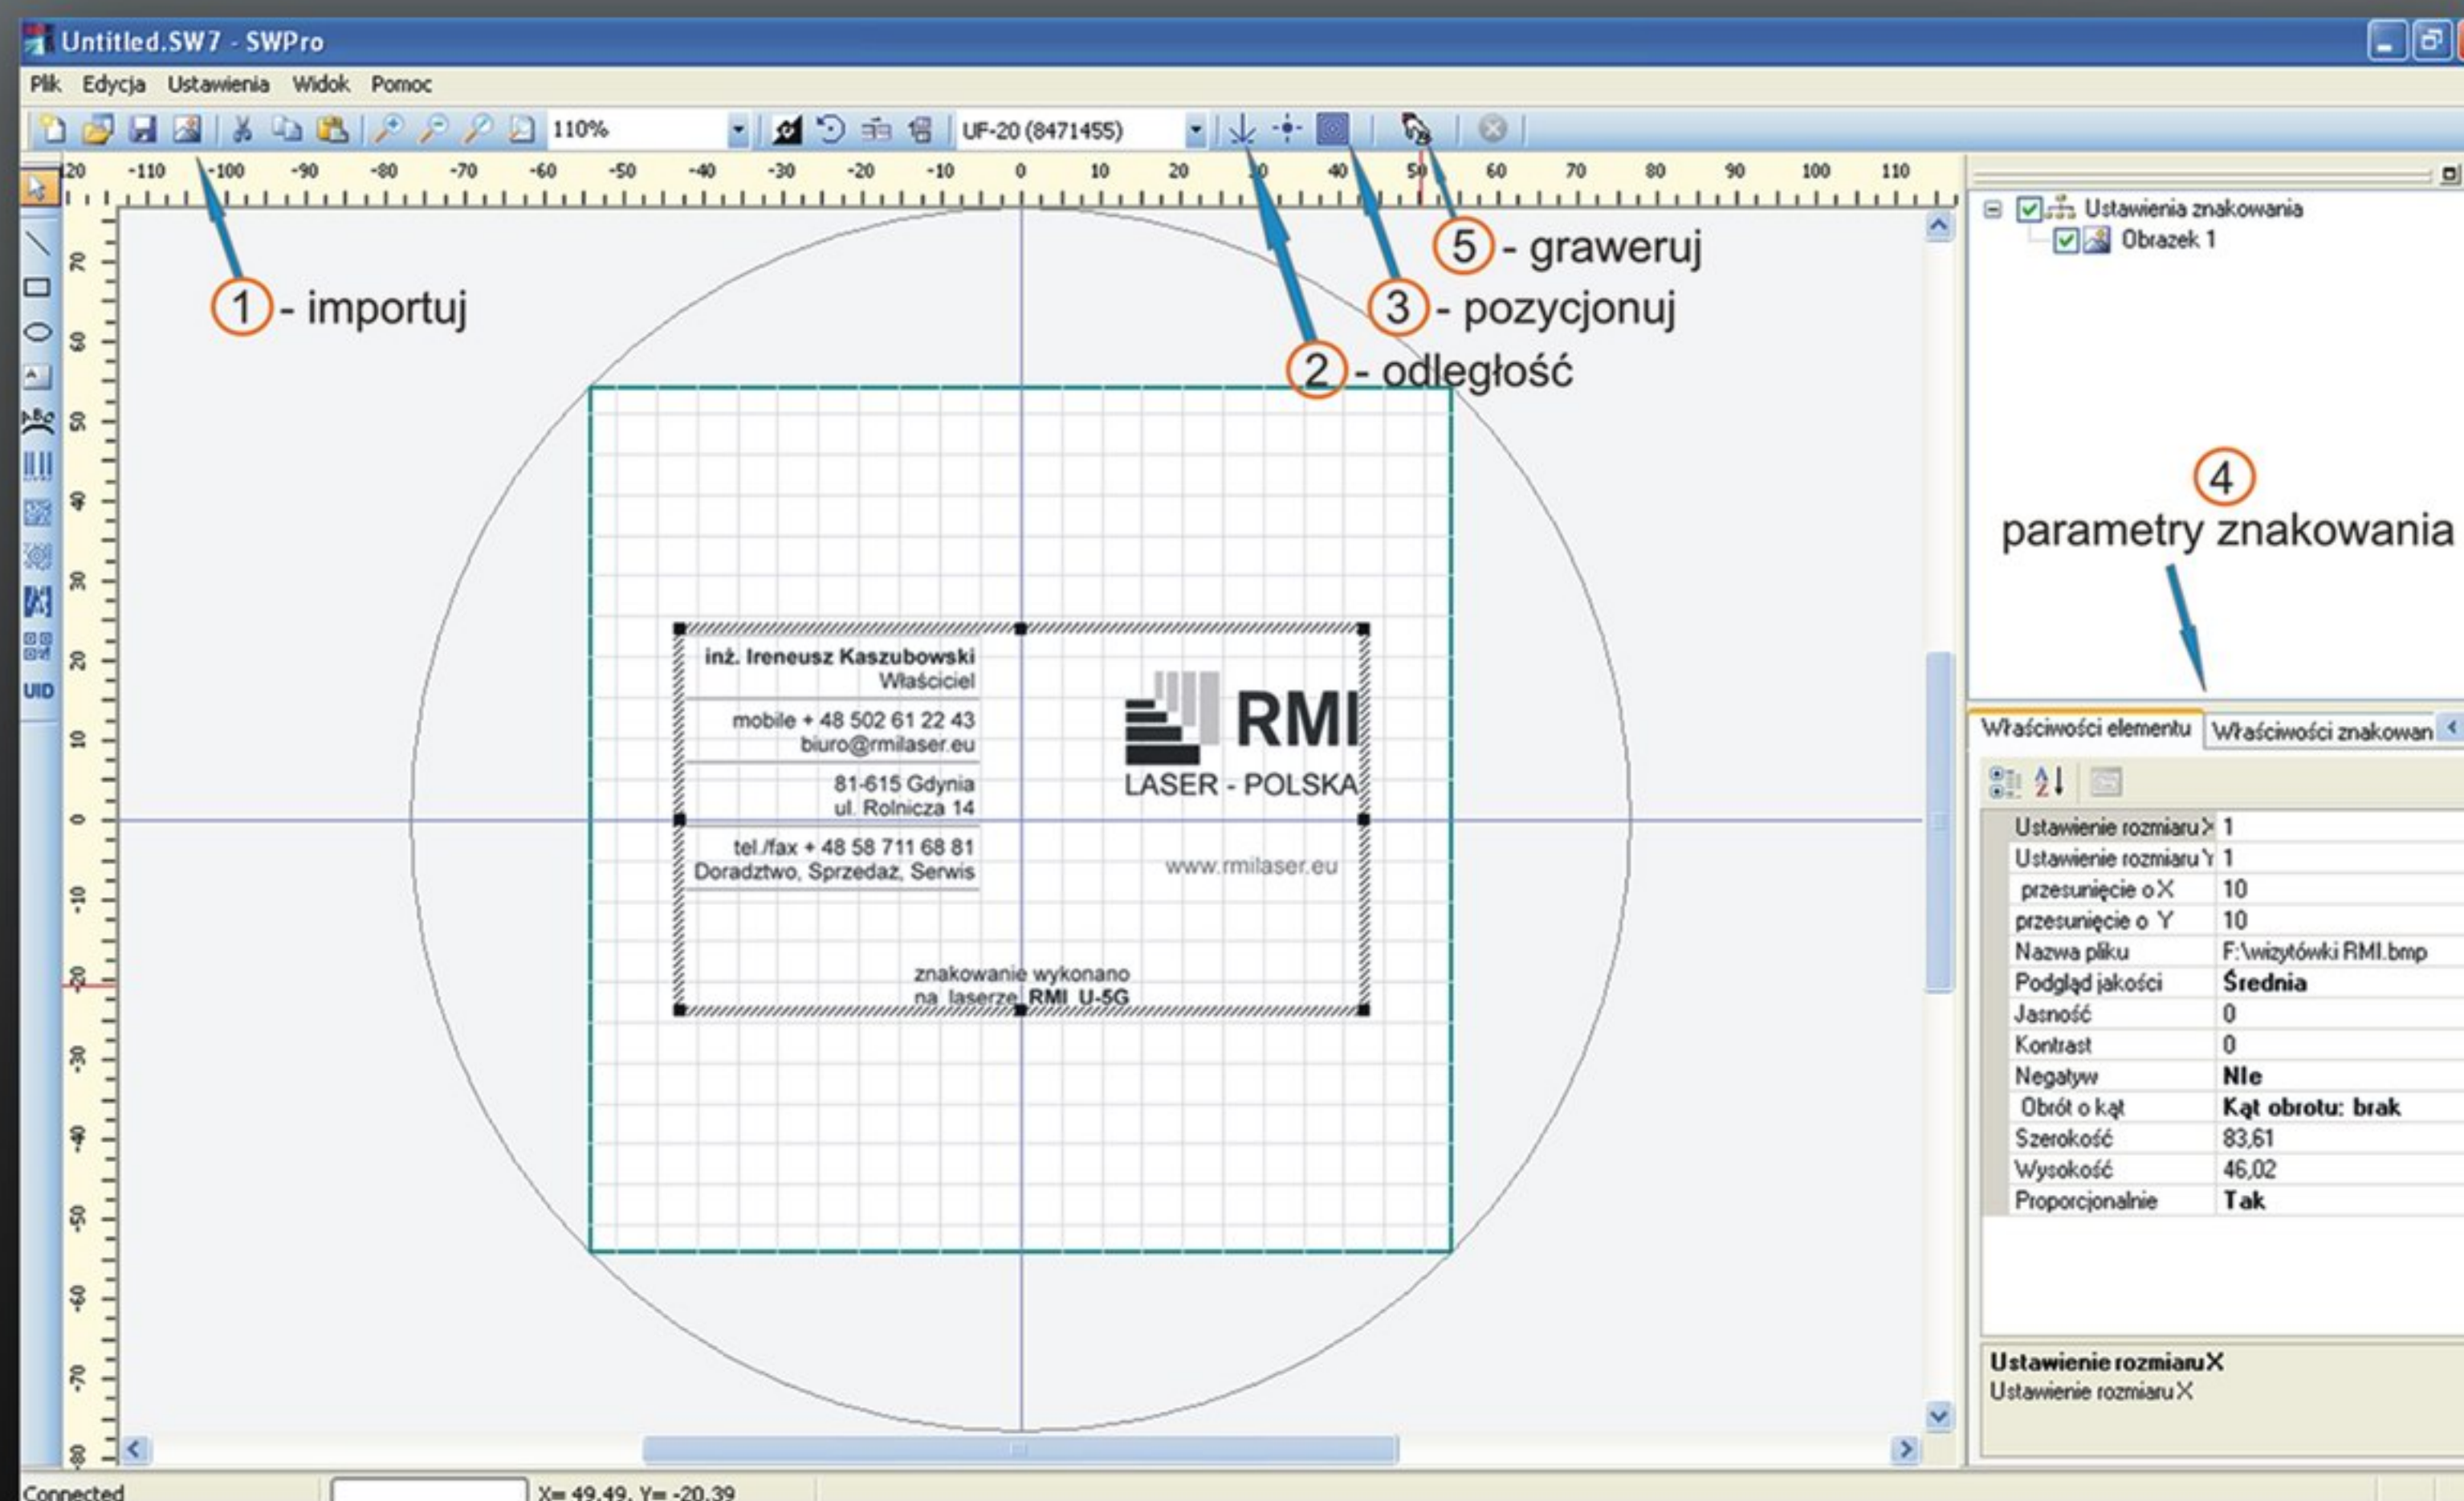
Untitled.SW7 - SWPro

Plik Edycja Ustawienia Widok Pomoc

110%

UF-20 (8471455)

120 -110 -100 -90 -80 -70 -60 -50 -40 -30 -20 -10 0 10 20 30 40 50 60 70 80 90 100 110

70 60 50 40 30 20 10 0 -10 -20 -30 -40 -50 -60 -70 -80

UID

1 - importuj

2 - odległość

3 - pozycjonuj

5 - graweruj

4 parametry znakowania

inż. Ireneusz Kaszubowski
Właściciel

mobile + 48 502 61 22 43
biuro@rmilaser.eu

81-615 Gdynia
ul. Rolnicza 14

tel./fax + 48 58 711 68 81
Doradztwo, Sprzedaż, Serwis

RMI
LASER - POLSKA

www.rmilaser.eu

znakowanie wykonano
na laserze RMI U-5G

Ustawienia znakowania
Obrazek 1

Właściwości elementu | Właściwości znakowan

| | |
|---|---|
| Ustawienie rozmiaru X | 1 |
| Ustawienie rozmiaru Y | 1 |
| przesunięcie o X | 10 |
| przesunięcie o Y | 10 |
| Nazwa pliku | F:\wizytówki RMI.bmp |
| Podgląd jakości | Średnia |
| Jasność | 0 |
| Kontrast | 0 |
| Negatyw | NIe |
| Obrót o kąt | Kąt obrotu: brak |
| Szerokość | 83,61 |
| Wysokość | 46,02 |
| Proporcjonalnie | Tak |

Ustawienie rozmiaru X
Ustawienie rozmiaru X

Connected

X= 49,49, Y= -20,39